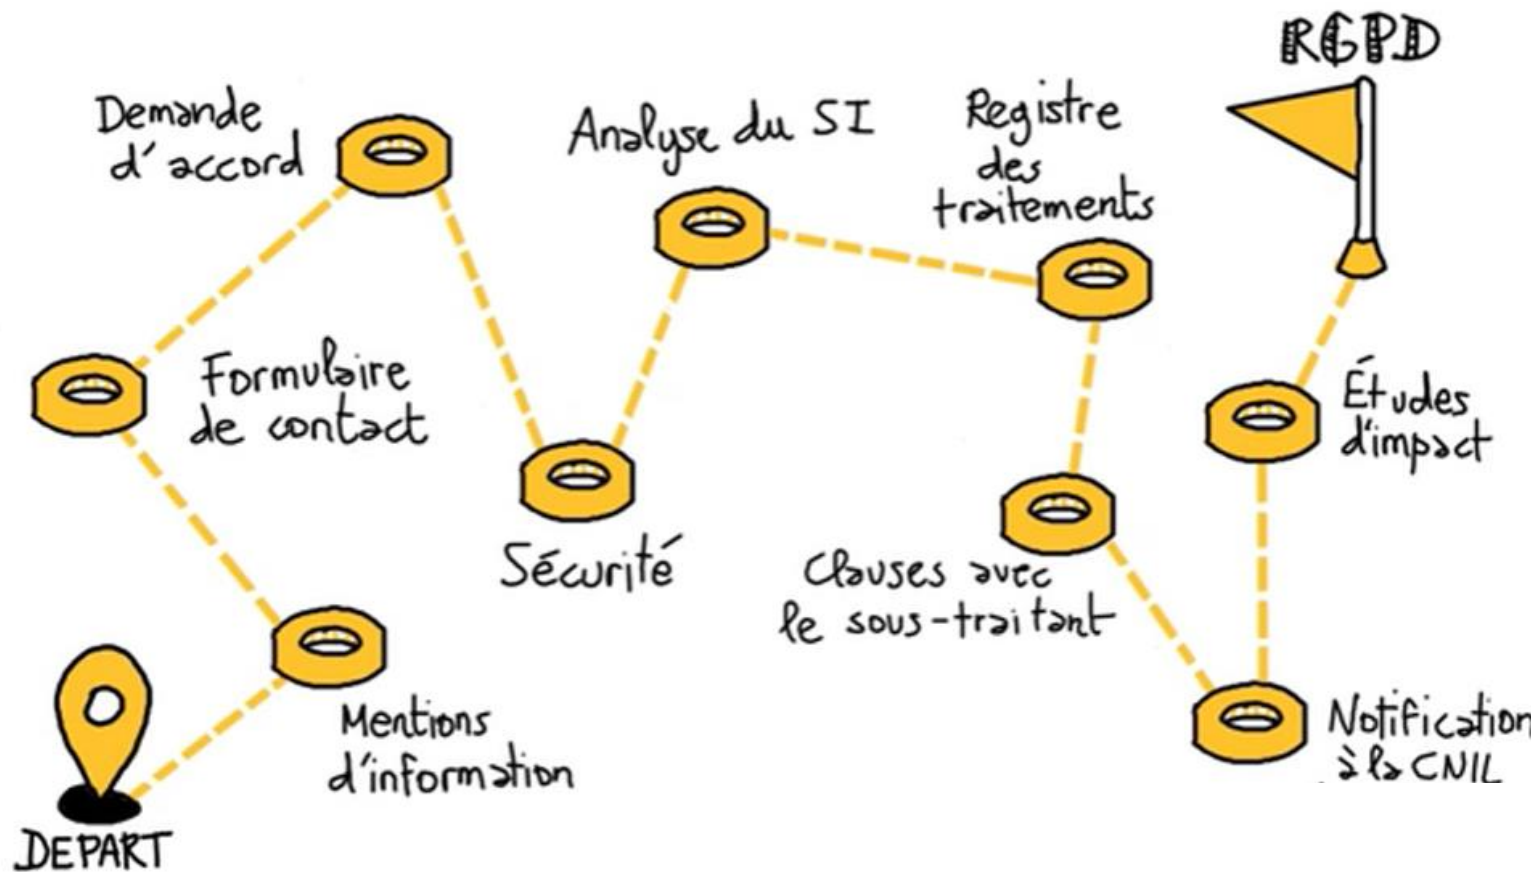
RGPD

Demande d'accord

Analyse du SI

Registre des traitements

Formulaire de contact

Études d'impact

Sécurité

Clauses avec le sous-traitant

Mentions d'information

Notification à la CNIL

DEPART